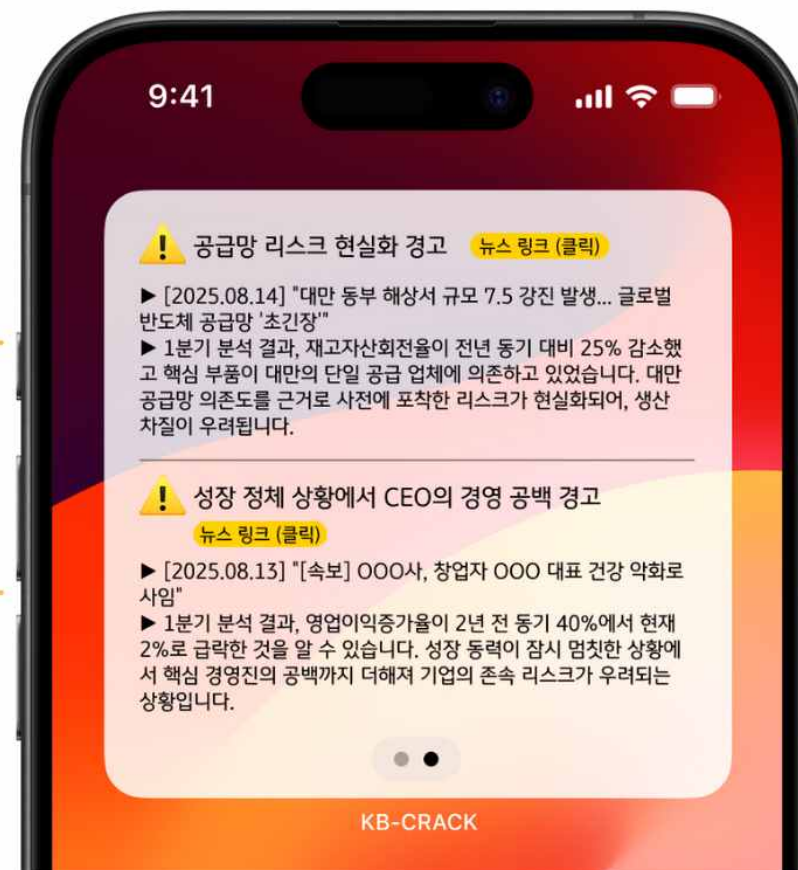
9:41

⚠️ 공급망 리스크 현실화 경고 뉴스 링크 (클릭)

▶ [2025.08.14] "대만 동부 해상서 규모 7.5 강진 발생... 글로벌 반도체 공급망 '초긴장'"
▶ 1분기 분석 결과, 재고자산회전율이 전년 동기 대비 25% 감소했고 핵심 부품이 대만의 단일 공급 업체에 의존하고 있었습니다. 대만 공급망 의존도를 근거로 사전에 포착한 리스크가 현실화되어, 생산 차질이 우려됩니다.

⚠️ 성장 정체 상황에서 CEO의 경영 공백 경고 뉴스 링크 (클릭)

▶ [2025.08.13] "[속보] OOO사, 창업자 OOO 대표 건강 악화로 사임"
▶ 1분기 분석 결과, 영업이익증가율이 2년 전 동기 40%에서 현재 2%로 급락한 것을 알 수 있습니다. 성장 동력이 잠시 멈춘한 상황에서 핵심 경영진의 공백까지 더해져 기업의 존속 리스크가 우려되는 상황입니다.

KB-CRACK